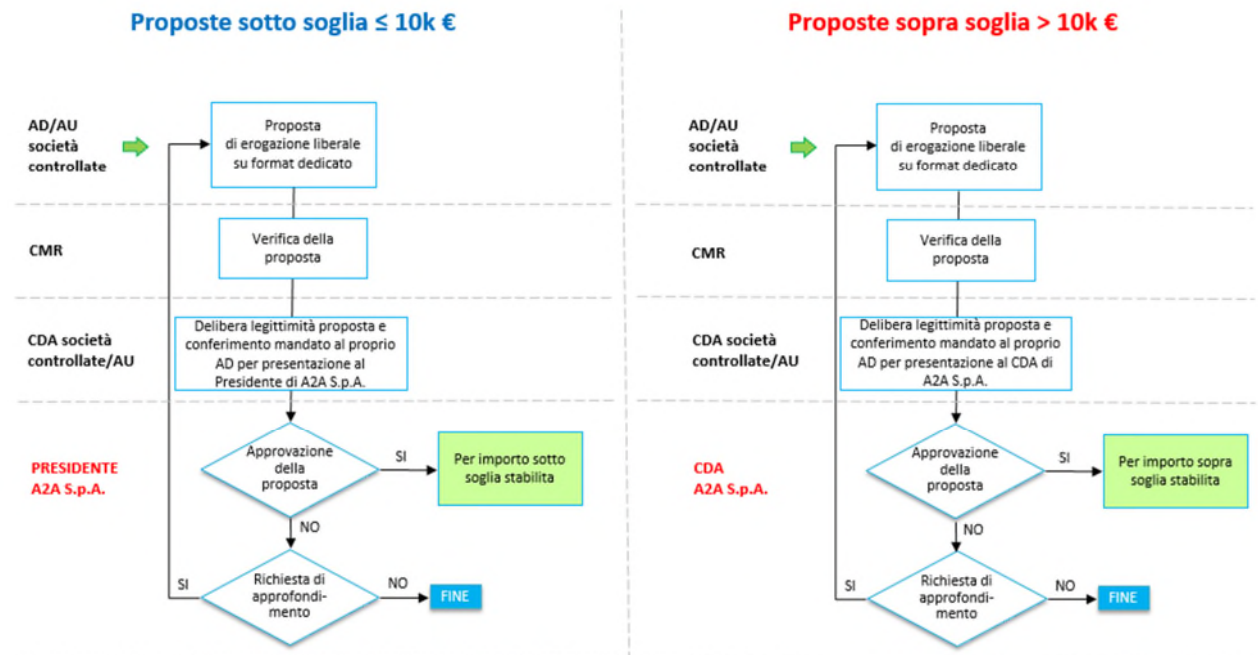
Proposte sotto soglia ≤ 10k €

AD/AU società controllate

Proposta di erogazione liberale su format dedicato

CMR

Verifica della proposta

CDA società controllate/AU

Delibera legittimità proposta e conferimento mandato al proprio AD per presentazione al Presidente di A2A S.p.A.

PRESIDENTE A2A S.p.A.

Approvazione della proposta

SI

Per importo sotto soglia stabilita

NO

SI

Richiesta di approfondimento

NO

FINE

Proposte sopra soglia > 10k €

AD/AU società controllate

Proposta di erogazione liberale su format dedicato

CMR

Verifica della proposta

CDA società controllate/AU

Delibera legittimità proposta e conferimento mandato al proprio AD per presentazione al CDA di A2A S.p.A.

CDA A2A S.p.A.

Approvazione della proposta

SI

Per importo sopra soglia stabilita

NO

SI

Richiesta di approfondimento

NO

FINE